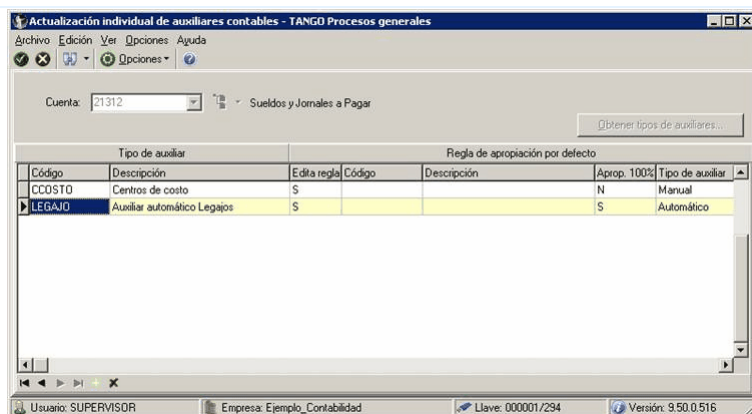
Actualización individual de auxiliares contables - TANGO Procesos generales

Archivo Edición Ver Opciones Ayuda

Opciones

Cuenta: 21312 Sueldos y Jornales a Pagar

Obtener tipos de auxiliares...

| Tipo de auxiliar | | Regla de apropiación por defecto | | | | |
|---|---|---|---|---|---|---|
| Código | Descripción | Edita regla | Código | Descripción | Aprop. 100% | Tipo de auxiliar |
| CCOSTO | Centros de costo | S | | | N | Manual |
| LEGAJO | Auxiliar automático Legajos | S | | | S | Automático |

Usuario: SUPERVISOR Empresa: Ejemplo_Contabilidad Llave: 000001/294 Versión: 9.50.0.516